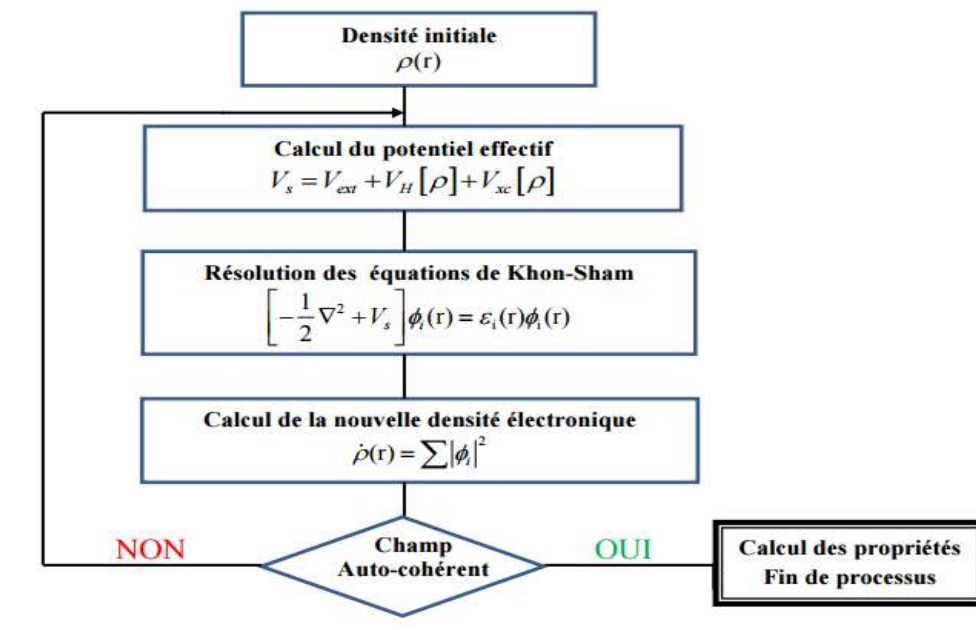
Densité initiale
$\rho(\mathrm{r})$

Calcul du potentiel effectif
$V_s = V_{ext} + V_H[\rho] + V_{xc}[\rho]$

Résolution des équations de Khon-Sham
$\left[-\frac{1}{2}\nabla^2 + V_s\right]\phi_i(\mathrm{r}) = \varepsilon_i(\mathrm{r})\phi_i(\mathrm{r})$

Calcul de la nouvelle densité électronique
$\dot{\rho}(\mathrm{r}) = \sum|\phi_i|^2$

NON

Champ
Auto-cohérent

OUI

Calcul des propriétés
Fin de processus